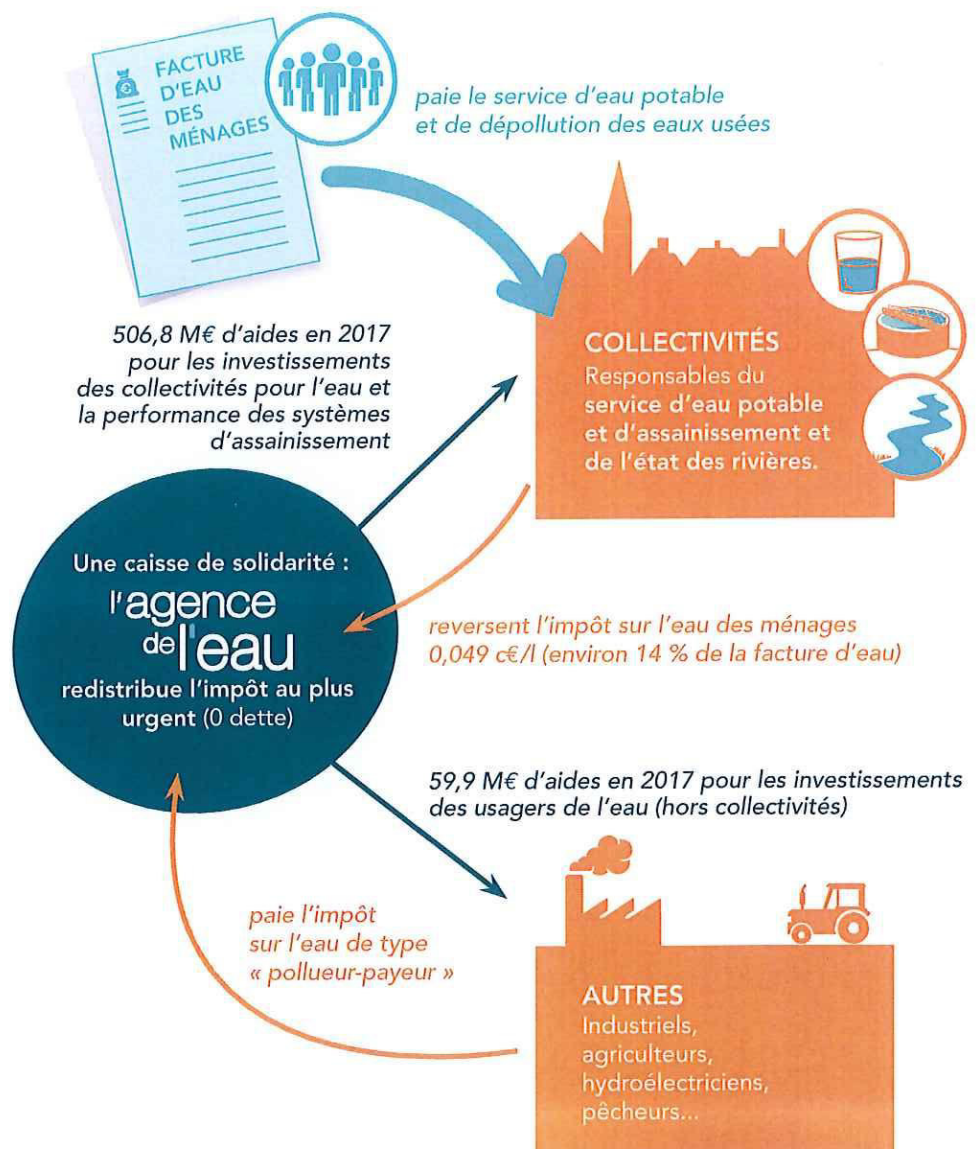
FACTURE D'EAU DES MÉNAGES

paie le service d'eau potable et de dépollution des eaux usées

506,8 M€ d'aides en 2017 pour les investissements des collectivités pour l'eau et la performance des systèmes d'assainissement

COLLECTIVITÉS
Responsables du service d'eau potable et d'assainissement et de l'état des rivières.

Une caisse de solidarité :
l'agence de l'eau
redistribue l'impôt au plus urgent (0 dette)

reversent l'impôt sur l'eau des ménages 0,049 c€/l (environ 14 % de la facture d'eau)

59,9 M€ d'aides en 2017 pour les investissements des usagers de l'eau (hors collectivités)

paie l'impôt sur l'eau de type « pollueur-payeur »

AUTRES
Industriels, agriculteurs, hydroélectriciens, pêcheurs...